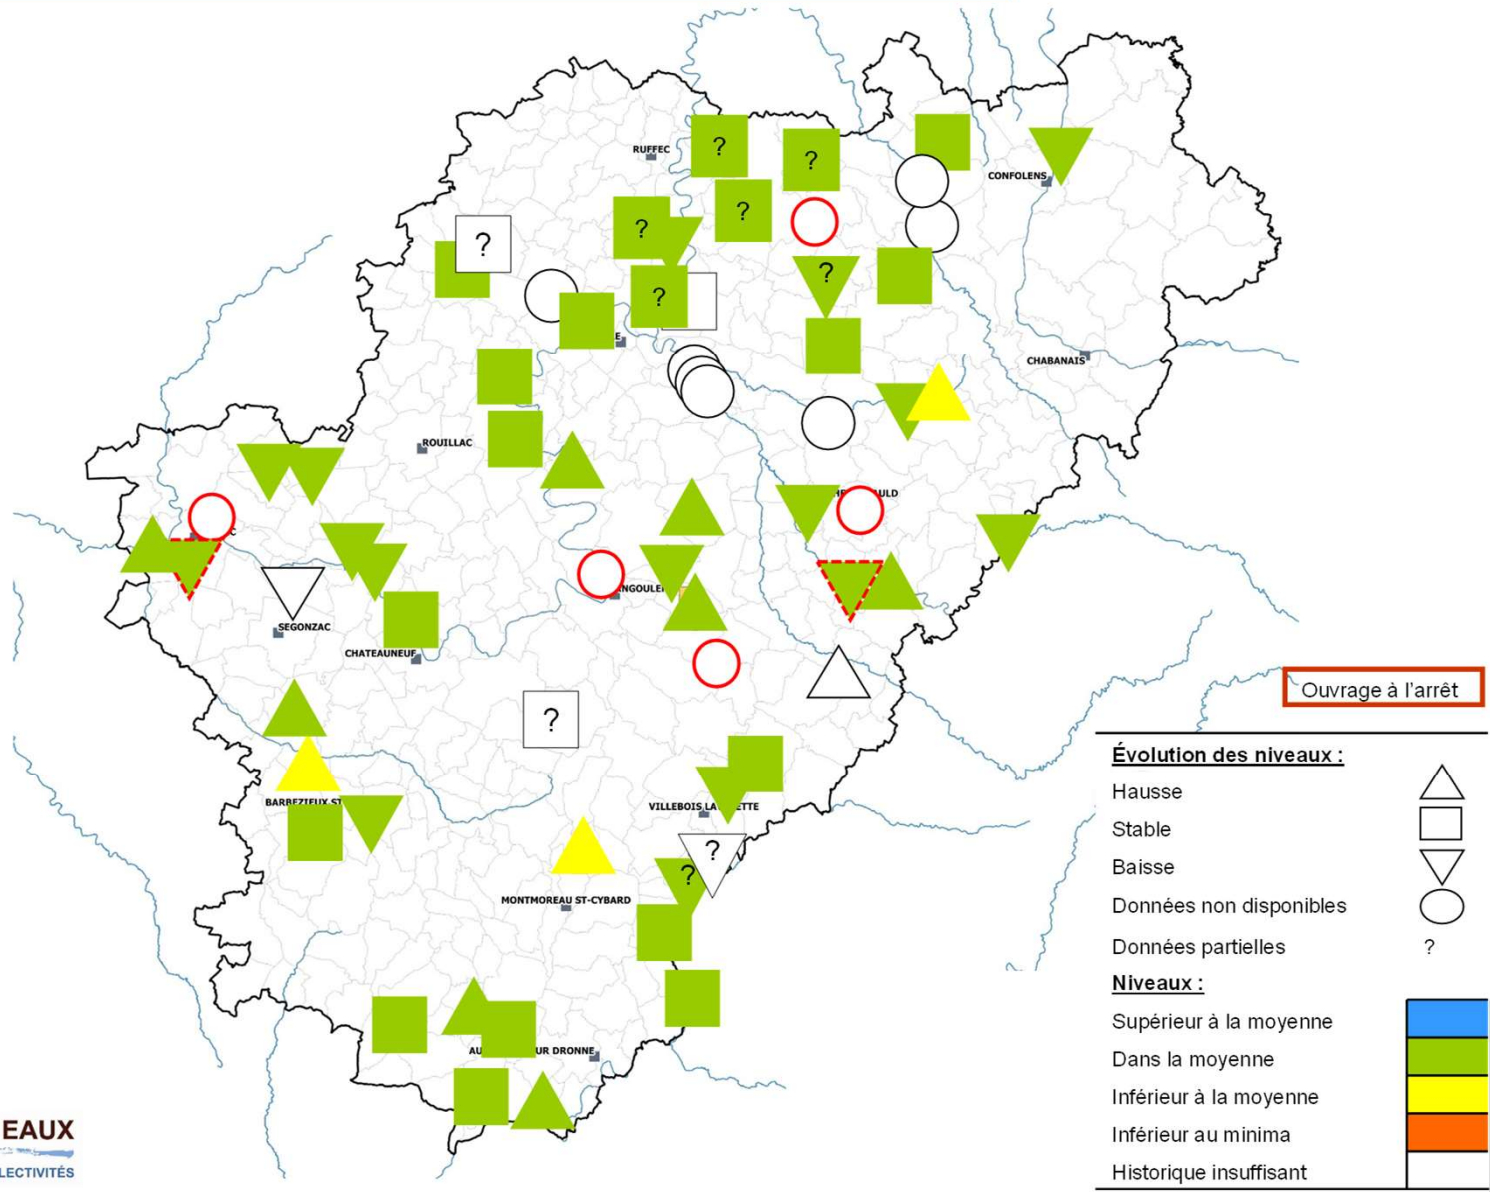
RUFFEC
?
?
?
?
?
?
CONFOLENS
?
ROUILLAC
CHABANAIS
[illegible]ULD
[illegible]C
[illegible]NGOULE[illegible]
SEGONZAC
CHATEAUNEUF
?
Ouvrage à l'arrêt
BARBEZIEUX ST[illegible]
VILLEBOIS LA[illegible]ETTE
?
?
MONTMOREAU ST-CYBARD
AU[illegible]UR DRONNE
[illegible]EAUX
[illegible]LECTIVITÉS

Évolution des niveaux :
Hausse
Stable
Baisse
Données non disponibles
Données partielles ?
Niveaux :
Supérieur à la moyenne
Dans la moyenne
Inférieur à la moyenne
Inférieur au minima
Historique insuffisant